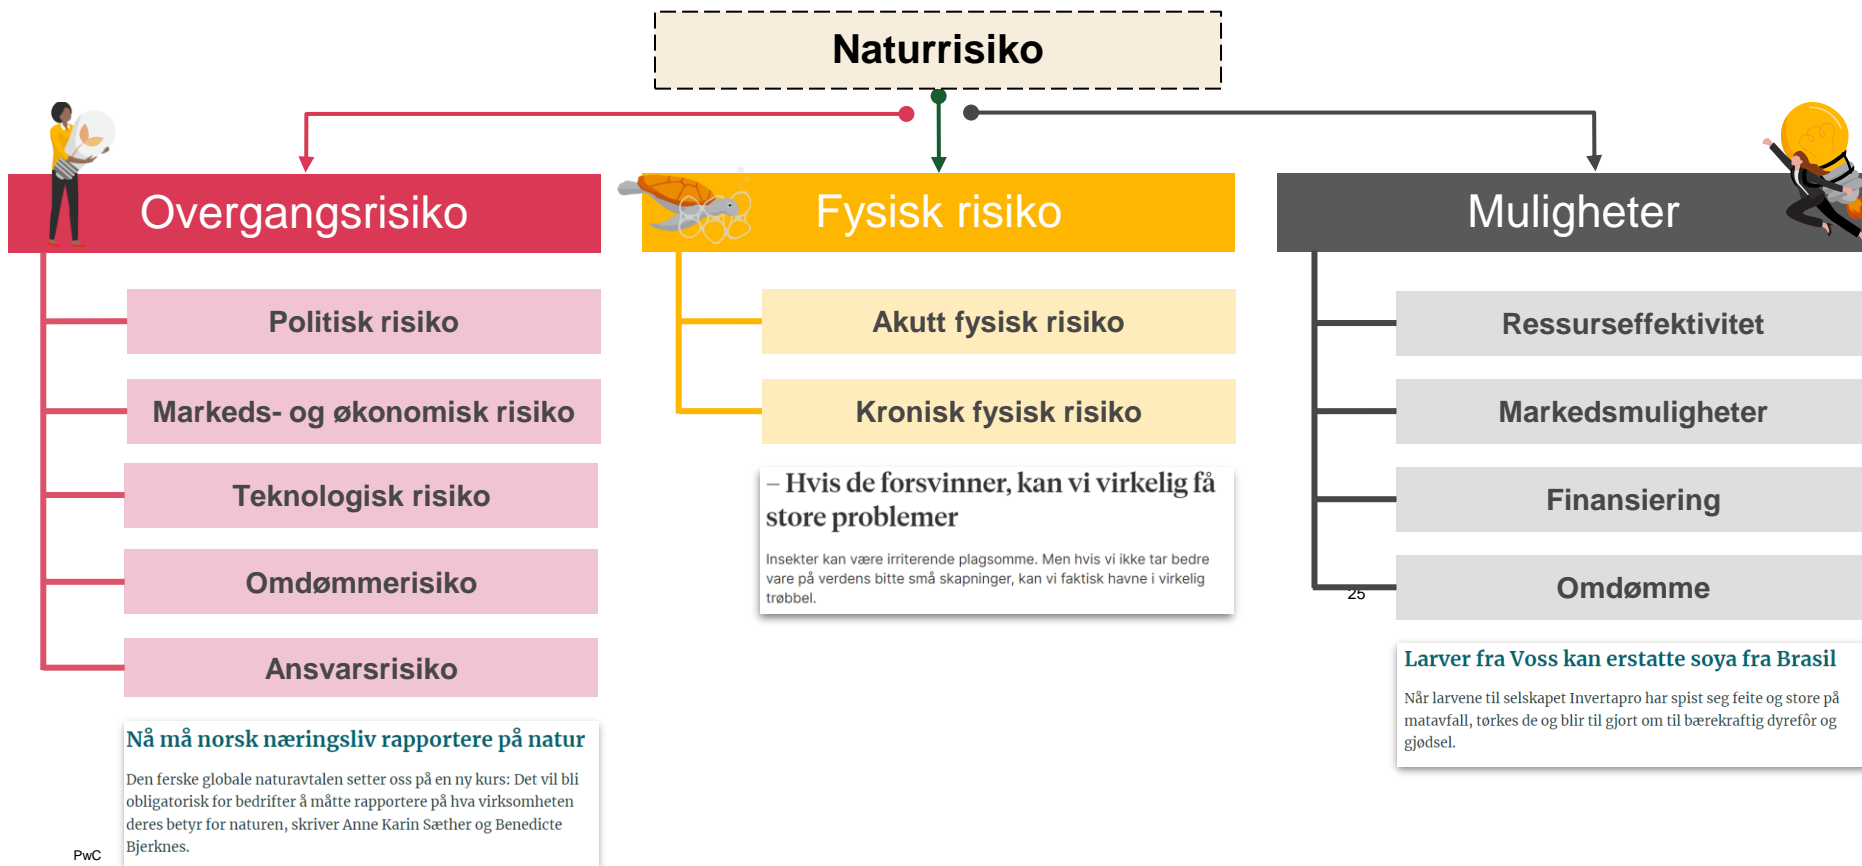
Naturrisiko

Overgangsrisiko

Politisk risiko

Markeds- og økonomisk risiko

Teknologisk risiko

Omdømmerisiko

Ansvarsrisiko

Nå må norsk næringsliv rapportere på natur

Den ferske globale naturavtalen setter oss på en ny kurs: Det vil bli obligatorisk for bedrifter å måtte rapportere på hva virksomheten deres betyr for naturen, skriver Anne Karin Sæther og Benedicte Bjerknes.

Fysisk risiko

Akutt fysisk risiko

Kronisk fysisk risiko

– Hvis de forsvinner, kan vi virkelig få store problemer

Insekter kan være irriterende plagsomme. Men hvis vi ikke tar bedre vare på verdens bitte små skapninger, kan vi faktisk havne i virkelig trøbbel.

Muligheter

Ressurseffektivitet

Markedsmuligheter

Finansiering

Omdømme

25

Larver fra Voss kan erstatte soya fra Brasil

Når larvene til selskapet Invertapro har spist seg feite og store på matavfall, tørkes de og blir til gjort om til bærekraftig dyrefôr og gjødsel.

PwC